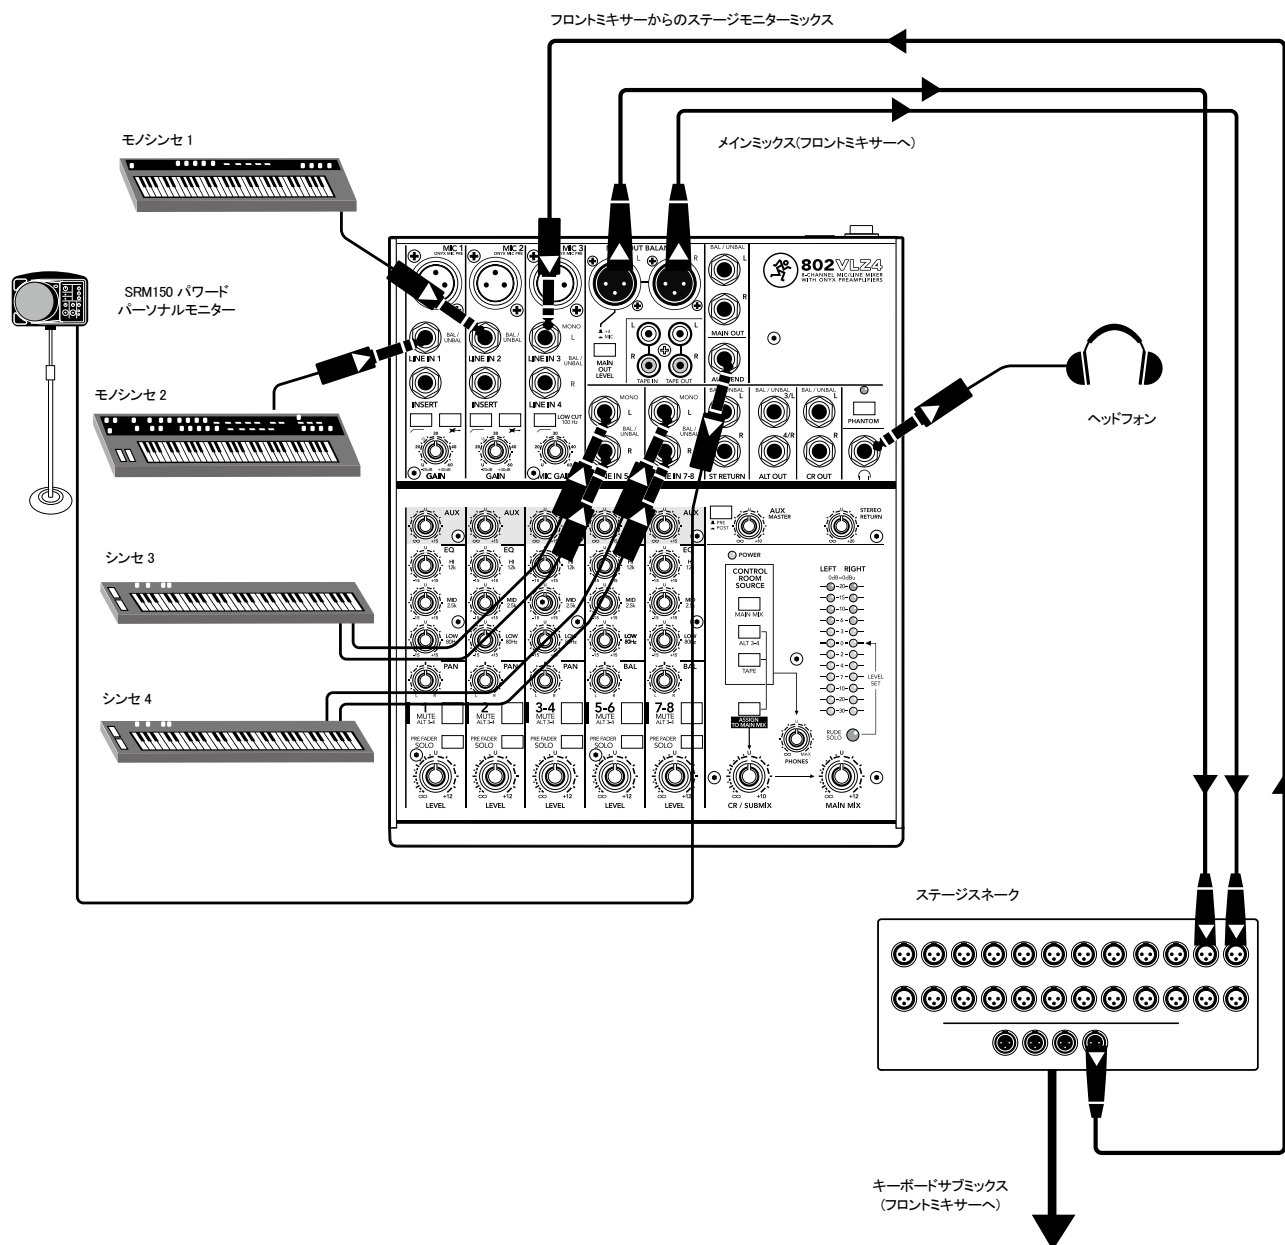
フロントミキサーからのステージモニターミックス

モノシンセ 1

メインミックス(フロントミキサーへ)

SRM150 パワード
パーソナルモニター

モノシンセ 2

ヘッドフォン

シンセ 3

シンセ 4

ステージスネーク

キーボードサブミックス
(フロントミキサーへ)

802VLZ4
8-CHANNEL MIC/LINE MIXER WITH ONYX PREAMPLIFIERS

MIC 1 MIC 2 MIC 3 MAIN OUT BALANCED L R
LINE IN 1 LINE IN 2 LINE IN 3 LINE IN 4 BAL / UNBAL MONO L R
INSERT INSERT LOW CUT 100 Hz
GAIN GAIN MIC GAIN
MAIN OUT LEVEL TAPE IN TAPE OUT MAIN OUT AUX SEND
ST RETURN ALT OUT CR OUT PHANTOM
AUX EQ HI 12k MID 2.5k LOW 80Hz PAN BAL
1 2 3-4 5-6 7-8 MUTE ALT 3-4 PRE FADER SOLO LEVEL
AUX MASTER PRE POST STEREO RETURN POWER
CONTROL ROOM SOURCE MAIN MIX ALT 3-4 TAPE ASSIGN TO MAIN MIX
LEFT RIGHT LEVEL SET RUDE SOLO PHONES
CR / SUBMIX MAIN MIX